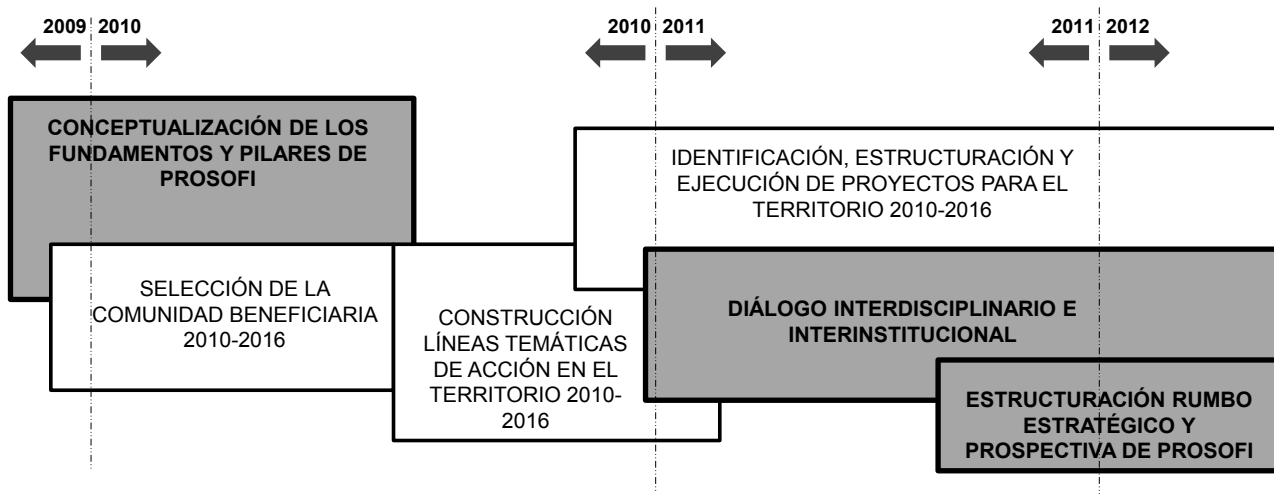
2009 2010

2010 2011

2011 2012

CONCEPTUALIZACIÓN DE LOS FUNDAMENTOS Y PILARES DE PROSOFI

IDENTIFICACIÓN, ESTRUCTURACIÓN Y EJECUCIÓN DE PROYECTOS PARA EL TERRITORIO 2010-2016

SELECCIÓN DE LA COMUNIDAD BENEFICIARIA 2010-2016

CONSTRUCCIÓN LÍNEAS TEMÁTICAS DE ACCIÓN EN EL TERRITORIO 2010-2016

DIÁLOGO INTERDISCIPLINARIO E INTERINSTITUCIONAL

ESTRUCTURACIÓN RUMBO ESTRATÉGICO Y PROSPECTIVA DE PROSOFI